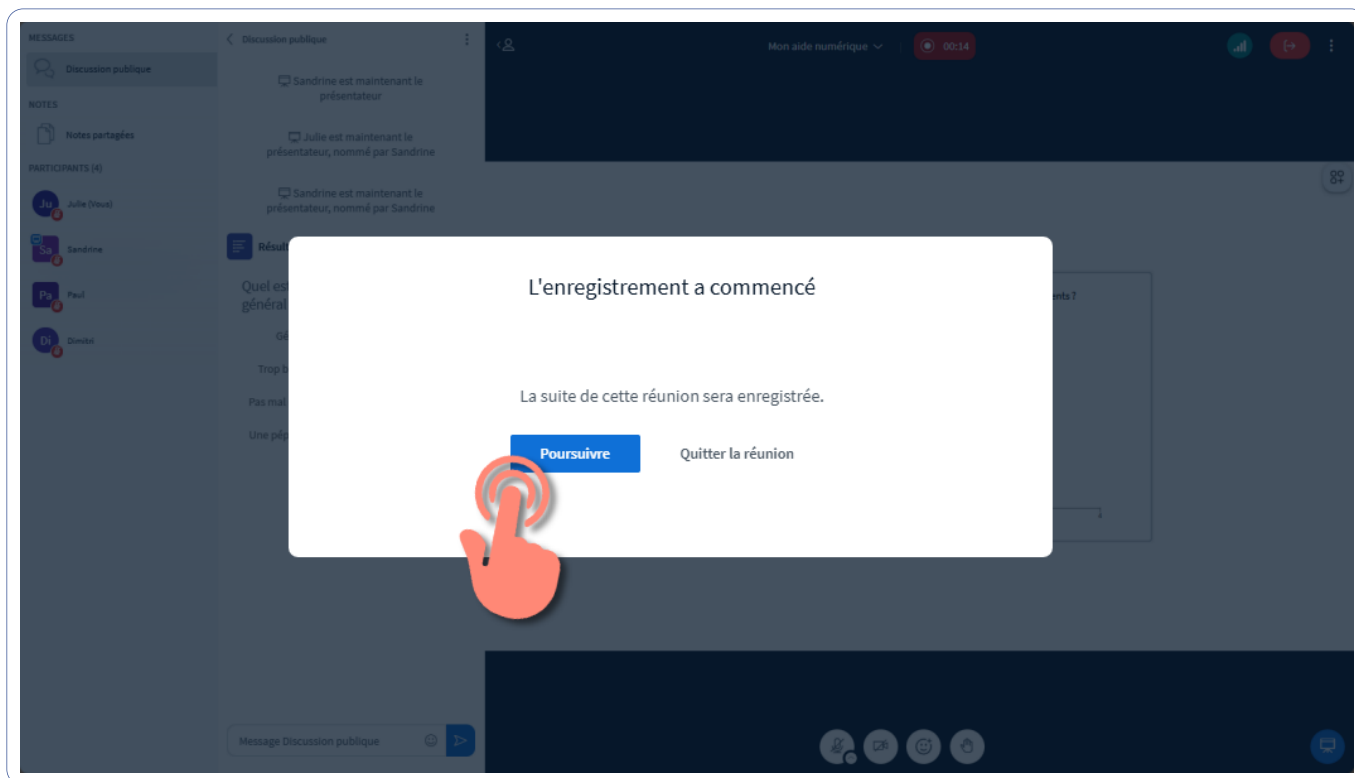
MESSAGES

Discussion publique

NOTES

Notes partagées

PARTICIPANTS (4)

Ju Julie (Vous)

Sa Sandrine

Pa Paul

Di Dimitri

Discussion publique

Sandrine est maintenant le présentateur

Julie est maintenant le présentateur, nommé par Sandrine

Sandrine est maintenant le présentateur, nommé par Sandrine

Résult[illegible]

Quel est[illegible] général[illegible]

Gé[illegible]

Trop b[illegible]

Pas mal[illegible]

Une pép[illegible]

Message Discussion publique

Mon aide numérique

00:14

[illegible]ents ?

L'enregistrement a commencé

La suite de cette réunion sera enregistrée.

Poursuivre

Quitter la réunion